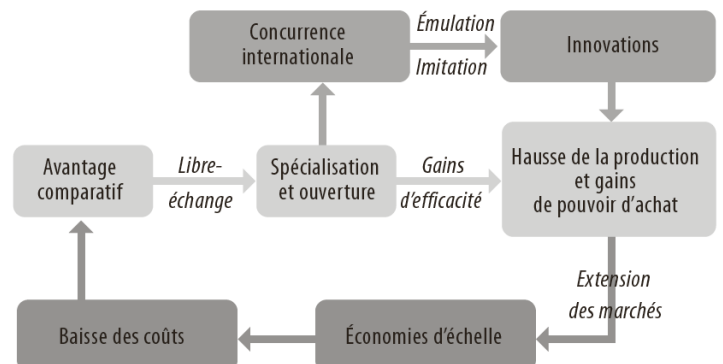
Concurrence internationale

Émulation

Imitation

Innovations

Avantage comparatif

Libre-échange

Spécialisation et ouverture

Gains d'efficacité

Hausse de la production et gains de pouvoir d'achat

Extension des marchés

Baisse des coûts

Économies d'échelle